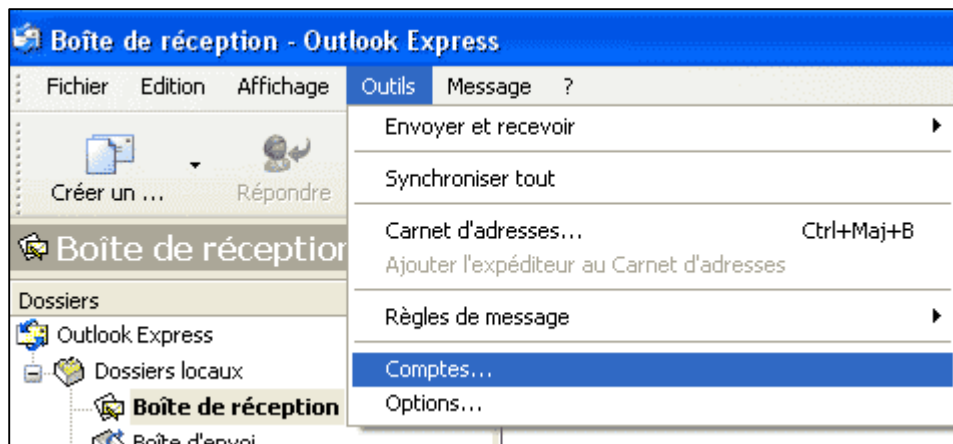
Boîte de réception - Outlook Express

Fichier Edition Affichage Outils Message ?

Créer un ... Répondre

Boîte de réception

Dossiers

Outlook Express

Dossiers locaux

Boîte de réception

Boîte d'envoi

Envoyer et recevoir

Synchroniser tout

Carnet d'adresses... Ctrl+Maj+B

Ajouter l'expéditeur au Carnet d'adresses

Règles de message

Comptes...

Options...